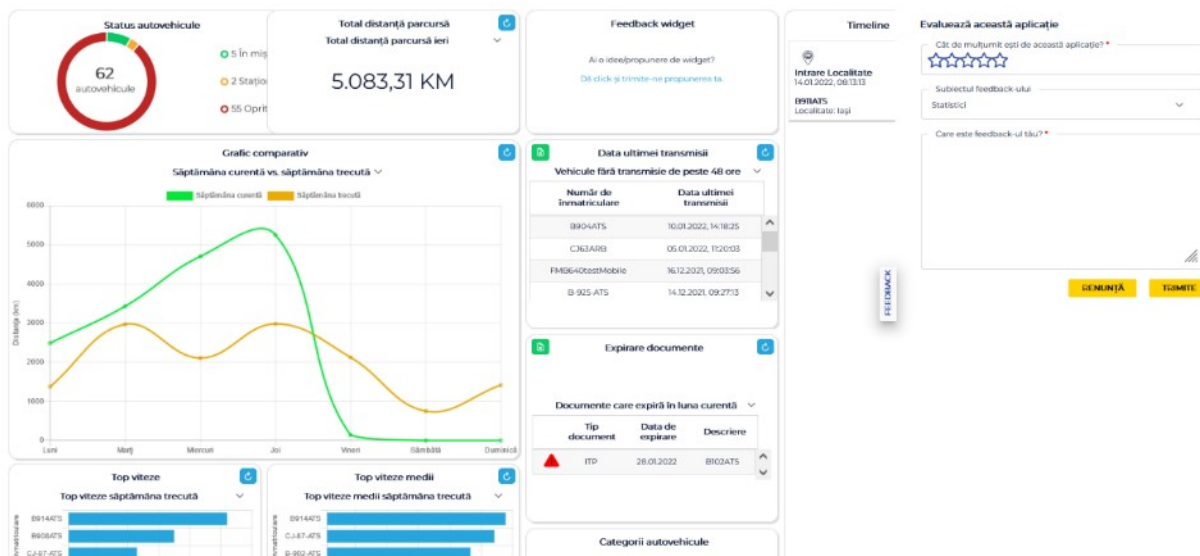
Status autovehicule

62
autovehicule

5 în miș
2 Staționa
55 Opriți

Total distanță parcursă

Total distanță parcursă ieri

5.083,31 KM

Feedback widget

Ai o idee/propunere de widget?

Dă click și trimite-ne propunerea ta.

Timeline

Intrare Localitate
14.01.2022, 08:13:13

B911ATS
Localitate: Iași

Evaluează această aplicație

Cât de mulțumit ești de această aplicație? *

Subiectul feedback-ului *
Statistici

Care este feedback-ul tău? *

RENUNȚĂ
TRIMITE

FEEDBACK

Grafic comparativ

Săptămâna curentă vs. săptămâna trecută

Săptămâna curentă
Săptămâna trecută

6000
5000
4000
3000
2000
1000
0

Distanța (km)

Luni
Marți
Miercuri
Joi
Vineri
Sâmbătă
Duminică

Data ultimei transmisii

Vehicule fără transmisie de peste 48 ore

| Număr de înmatriculare | Data ultimei transmisii |
|---|---|
| B904ATS | 10.01.2022, 14:18:25 |
| CJ63ARB | 05.01.2022, 11:20:03 |
| FMB640testMobile | 16.12.2021, 09:03:56 |
| B-925-ATS | 14.12.2021, 09:27:13 |

Expirare documente

Documente care expiră în luna curentă

| Tip document | Data de expirare | Descriere |
|---|---|---|
| ITP | 28.01.2022 | B102ATS |

Top viteze

Top viteze săptămâna trecută

Înmatriculare
B914ATS
B908ATS
CJ-87-ATS

Top viteze medii

Top viteze medii săptămâna trecută

Înmatriculare
B914ATS
CJ-87-ATS
B-992-ATS

Categorii autovehicule